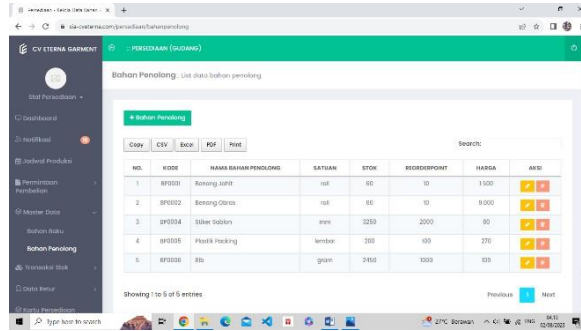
Persediaan - Sistem Data Barang ×  +

sia-cvaterna.com/persediaan/bahanpenolong

CV ETERNA GARMENT

:: PERSEDIAAN (GUDANG)

Staf Persediaan

Dashboard
Notifikasi
Jadwal Produksi
Permintaan Pembelian
Master Data
Bahan Baku
Bahan Penolong
Transaksi Stok
Data Retur
Kartu Persediaan

Bahan Penolong List data bahan penolong

+ Bahan Penolong

Copy CSV Excel PDF Print

Search:

| NO. | KODE | NAMA BAHAN PENOLONG | SATUAN | STOK | REORDERPOINT | HARGA | AKSI |
|---|---|---|---|---|---|---|---|
| 1 | BP0001 | Benang Jahit | roll | 60 | 10 | 1.500 | |
| 2 | BP0002 | Benang Obras | roll | 60 | 10 | 9.000 | |
| 3 | BP0004 | Stiker Sablon | mm | 3250 | 2000 | 90 | |
| 4 | BP0005 | Plastik Packing | lembar | 200 | 100 | 270 | |
| 5 | BP0006 | Rib | gram | 2450 | 1000 | 135 | |

Showing 1 to 5 of 5 entries

Previous 1 Next

Type here to search

27°C Berawan ING 04:11 02/08/2023